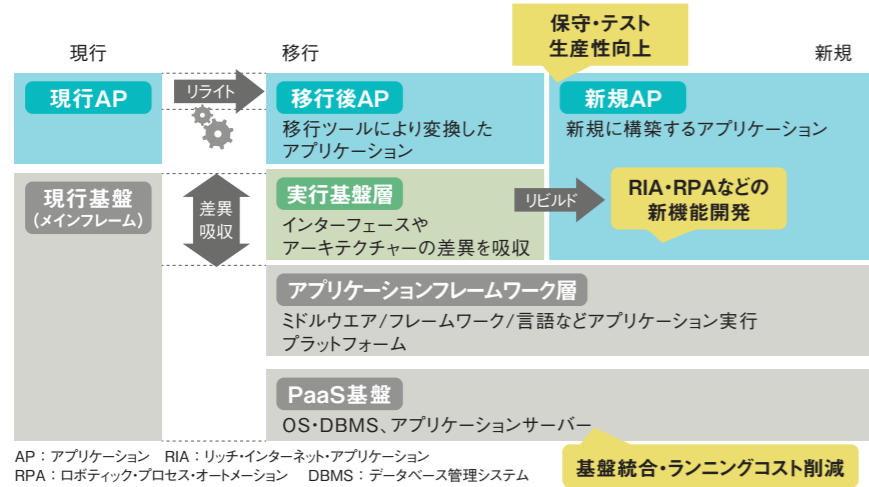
現行

移行

保守・テスト
生産性向上

新規

現行AP

リライト

移行後AP
移行ツールにより変換したアプリケーション

新規AP
新規に構築するアプリケーション

現行基盤
（メインフレーム）

差異
吸収

実行基盤層
インターフェースやアーキテクチャーの差異を吸収

リビルド

RIA・RPAなどの
新機能開発

アプリケーションフレームワーク層
ミドルウエア／フレームワーク／言語などアプリケーション実行プラットフォーム

PaaS基盤
OS・DBMS、アプリケーションサーバー

AP：アプリケーション　RIA：リッチ・インターネット・アプリケーション
RPA：ロボティック・プロセス・オートメーション　DBMS：データベース管理システム

基盤統合・ランニングコスト削減